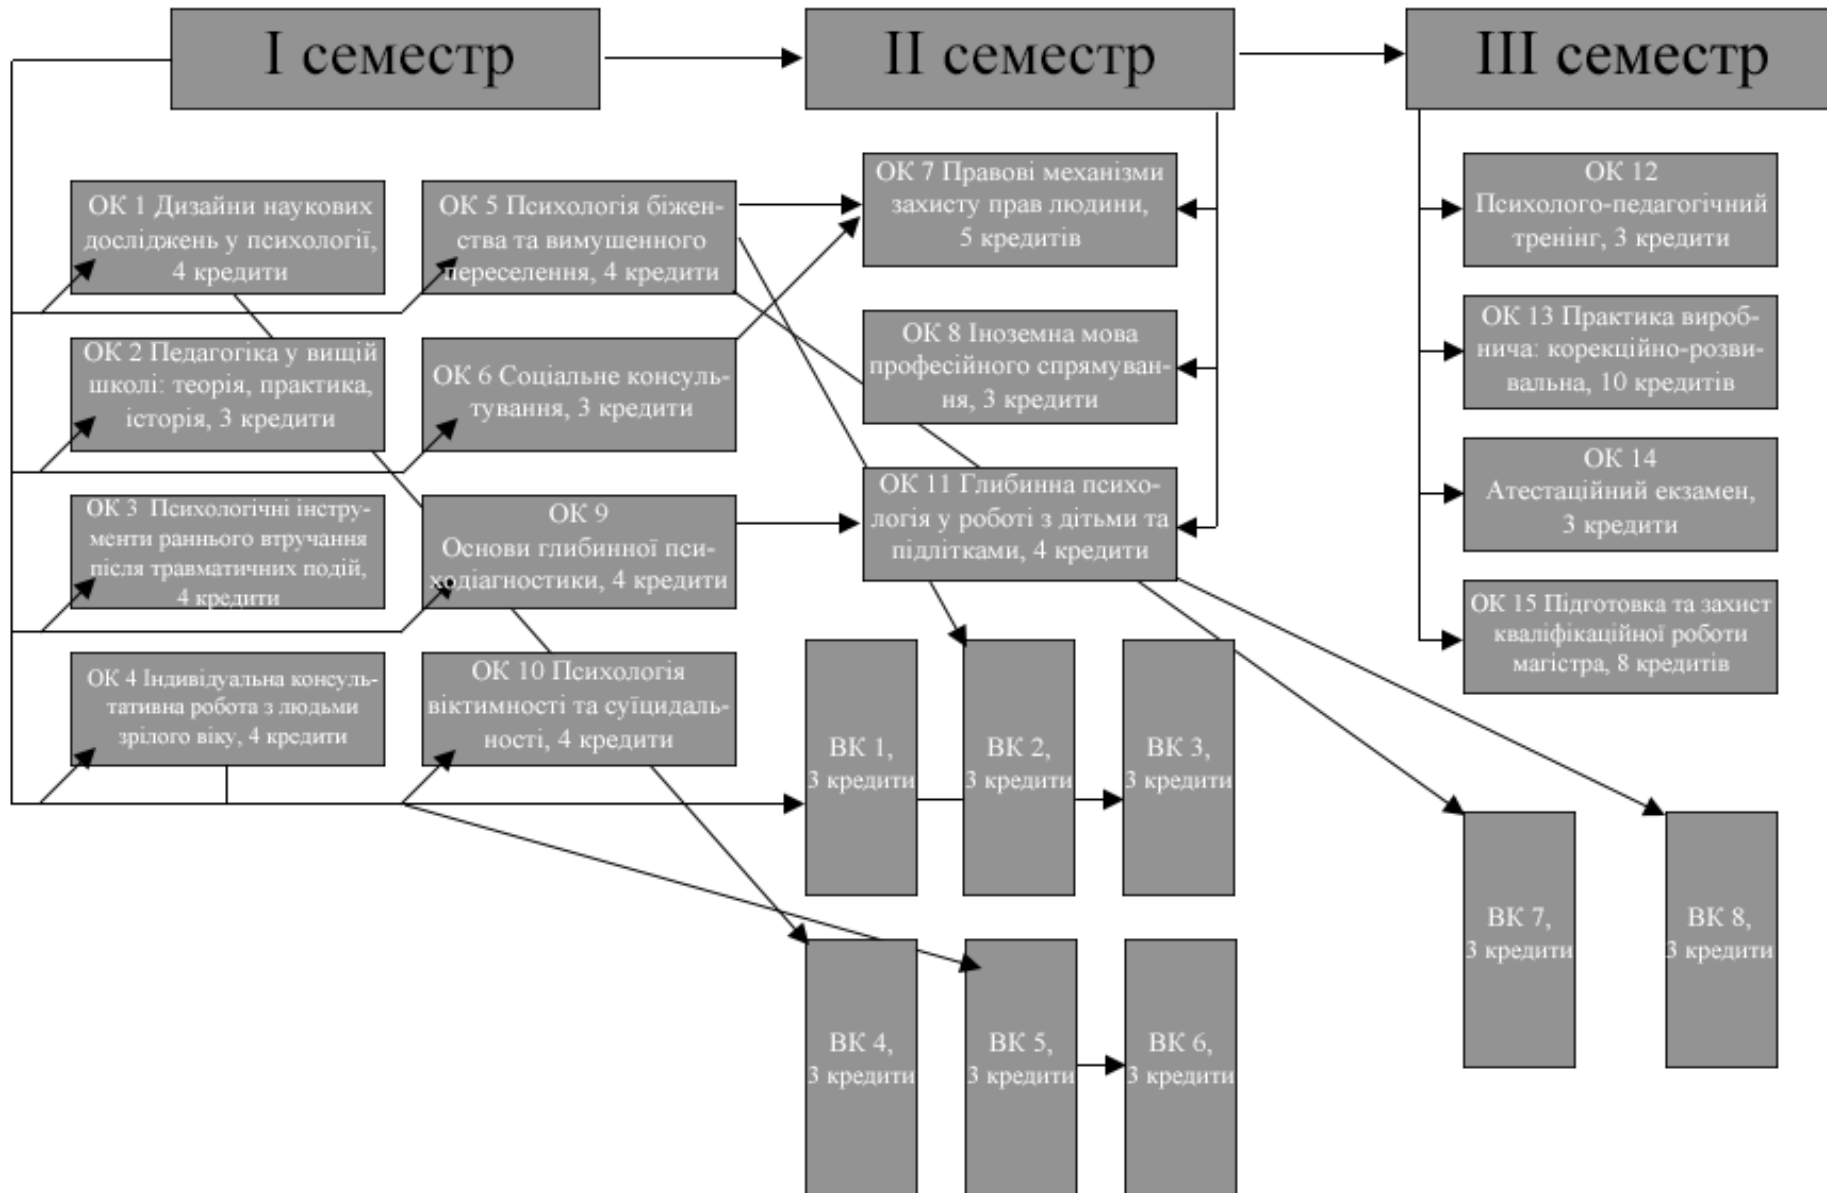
І семестр

ІІ семестр

ІІІ семестр

ОК 1 Дизайни наукових досліджень у психології, 4 кредити

ОК 5 Психологія біженства та вимушенного переселення, 4 кредити

ОК 7 Правові механізми захисту прав людини, 5 кредитів

ОК 12 Психолого-педагогічний тренінг, 3 кредити

ОК 2 Педагогіка у вищій школі: теорія, практика, історія, 3 кредити

ОК 6 Соціальне консультування, 3 кредити

ОК 8 Іноземна мова професійного спрямування, 3 кредити

ОК 13 Практика виробнича: корекційно-розвивальна, 10 кредитів

ОК 3 Психологічні інструменти раннього втручання після травматичних подій, 4 кредити

ОК 9 Основи глибинної психодіагностики, 4 кредити

ОК 11 Глибинна психологія у роботі з дітьми та підлітками, 4 кредити

ОК 14 Атестаційний екзамен, 3 кредити

ОК 15 Підготовка та захист кваліфікаційної роботи магістра, 8 кредитів

ОК 4 Індивідуальна консультативна робота з людьми зрілого віку, 4 кредити

ОК 10 Психологія віктимності та суїцидальності, 4 кредити

ВК 1, 3 кредити

ВК 2, 3 кредити

ВК 3, 3 кредити

ВК 7, 3 кредити

ВК 8, 3 кредити

ВК 4, 3 кредити

ВК 5, 3 кредити

ВК 6, 3 кредити